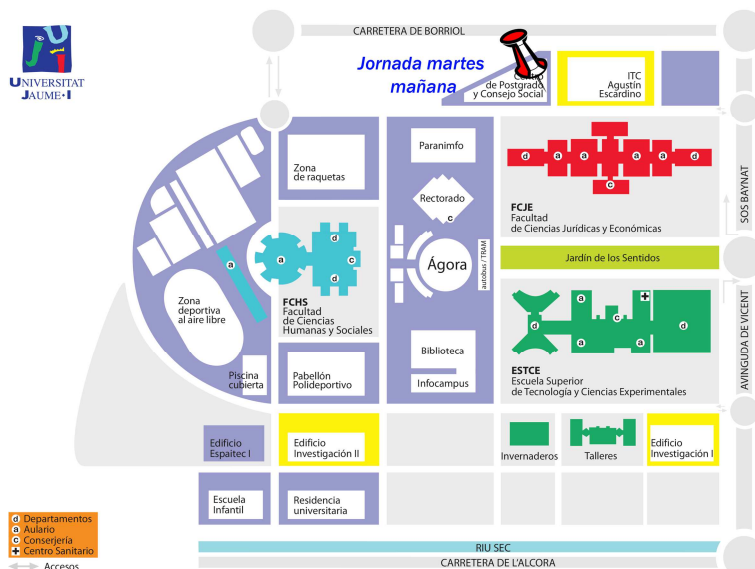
UNIVERSITAT JAUME·I

CARRETERA DE BORRIOL

Jornada martes mañana

Centro de Postgrado y Consejo Social

ITC Agustín Escardino

Zona de raquetas

Paranimfo

Rectorado

c

d a a a a d

c

FCJE
Facultad de Ciencias Jurídicas y Económicas

SOS BAYNAT

a

d

a

c

d

Zona deportiva al aire libre

FCHS
Facultad de Ciencias Humanas y Sociales

Ágora

autobus / TRAM

Jardín de los Sentidos

a
d c
a a d

ESTCE
Escuela Superior de Tecnología y Ciencias Experimentales

AVINGUDA DE VICENT

Piscina cubierta

Pabellón Polideportivo

Biblioteca

Infocampus

Edificio Espaitec I

Edificio Investigación II

Invernaderos

Talleres

Edificio Investigación I

Escuela Infantil

Residencia universitaria

d Departamentos
a Aulario
c Conserjería
+ Centro Sanitario
Accesos

RIU SEC

CARRETERA DE L'ALCORA